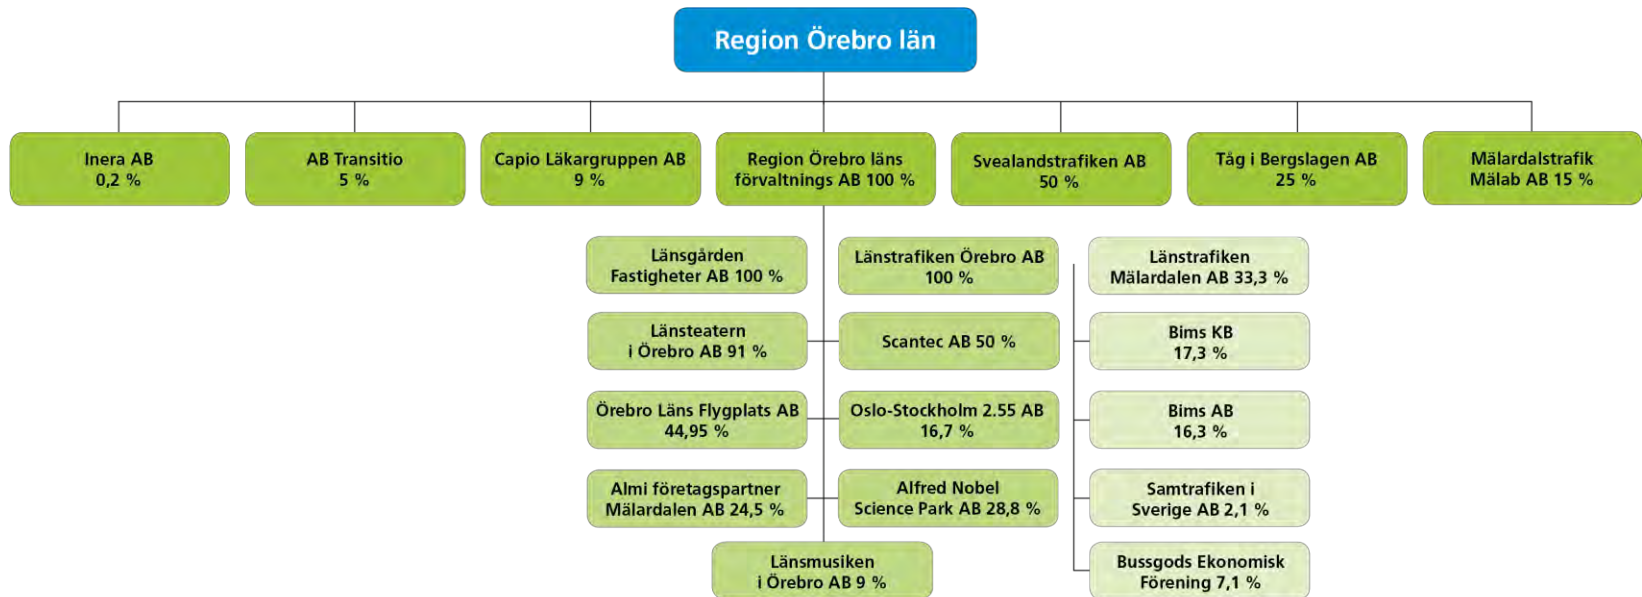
Region Örebro län

Inera AB
0,2 %

AB Transitio
5 %

Capio Läkargruppen AB
9 %

Region Örebro läns förvaltnings AB 100 %

Svealandstrafiken AB
50 %

Tåg i Bergslagen AB
25 %

Mälardalstrafik Mälab AB 15 %

Länsgården Fastigheter AB 100 %

Länstrafiken Örebro AB
100 %

Länstrafiken Mälardalen AB 33,3 %

Länsteatern i Örebro AB 91 %

Scantec AB 50 %

Bims KB
17,3 %

Örebro Läns Flygplats AB
44,95 %

Oslo-Stockholm 2.55 AB
16,7 %

Bims AB
16,3 %

Almi företagspartner Mälardalen AB 24,5 %

Alfred Nobel Science Park AB 28,8 %

Samtrafiken i Sverige AB 2,1 %

Länsmusiken i Örebro AB 9 %

Bussgods Ekonomisk Förening 7,1 %